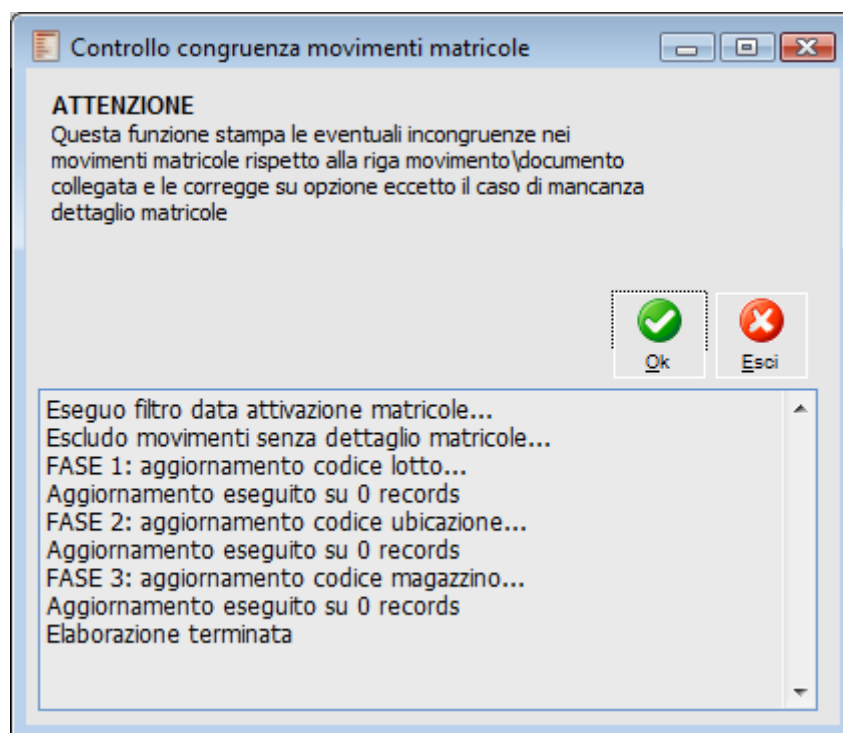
Controllo congruenza movimenti matricole

ATTENZIONE
Questa funzione stampa le eventuali incongruenze nei movimenti matricole rispetto alla riga movimento\documento collegata e le corregge su opzione eccetto il caso di mancanza dettaglio matricole

Ok

Esci

Eseguo filtro data attivazione matricole...
Escludo movimenti senza dettaglio matricole...
FASE 1: aggiornamento codice lotto...
Aggiornamento eseguito su 0 records
FASE 2: aggiornamento codice ubicazione...
Aggiornamento eseguito su 0 records
FASE 3: aggiornamento codice magazzino...
Aggiornamento eseguito su 0 records
Elaborazione terminata